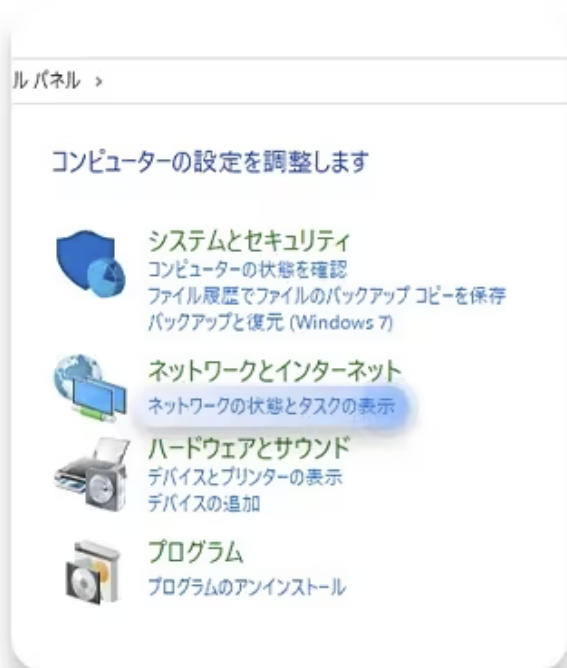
ル パネル >

コンピューターの設定を調整します

システムとセキュリティ
コンピューターの状態を確認
ファイル履歴でファイルのバックアップ コピーを保存
バックアップと復元 (Windows 7)

ネットワークとインターネット
ネットワークの状態とタスクの表示

ハードウェアとサウンド
デバイスとプリンターの表示
デバイスの追加

プログラム
プログラムのアンインストール